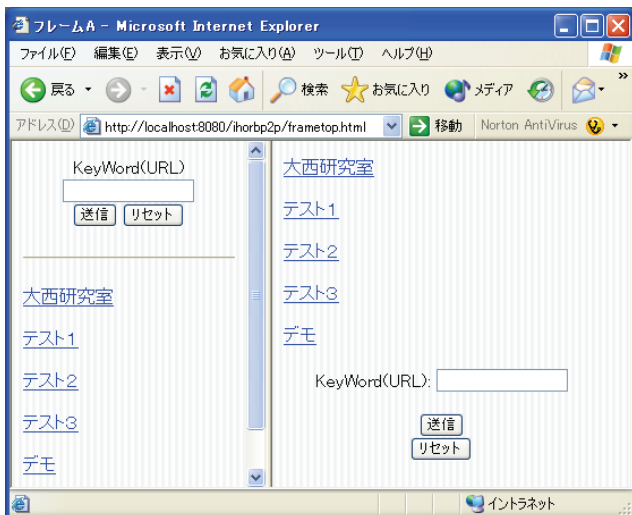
フレームA - Microsoft Internet Explorer

ファイル(F) 編集(E) 表示(V) お気に入り(A) ツール(T) ヘルプ(H)

戻る 検索 お気に入り メディア

アドレス(D) http://localhost:8080/ihorbp2p/frametop.html 移動 Norton AntiVirus

KeyWord(URL)

送信 リセット

大西研究室

テスト1

テスト2

テスト3

デモ

大西研究室

テスト1

テスト2

テスト3

デモ

KeyWord(URL):

送信

リセット

イントラネット